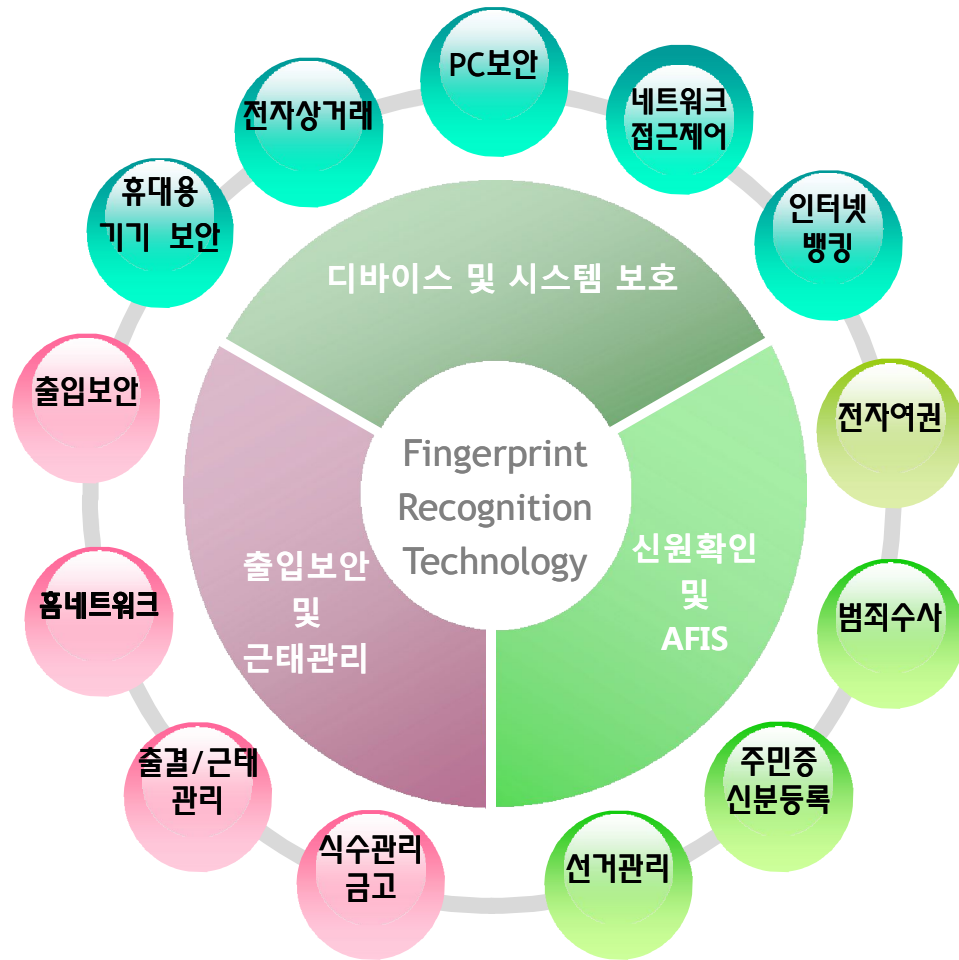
PC보안

네트워크 접근제어

인터넷 뱅킹

전자여권

범죄수사

주민증 신분등록

선거관리

식수관리 금고

출결/근태 관리

홈네트워크

출입보안

휴대용 기기 보안

전자상거래

디바이스 및 시스템 보호

신원확인 및 AFIS

출입보안 및 근태관리

Fingerprint Recognition Technology